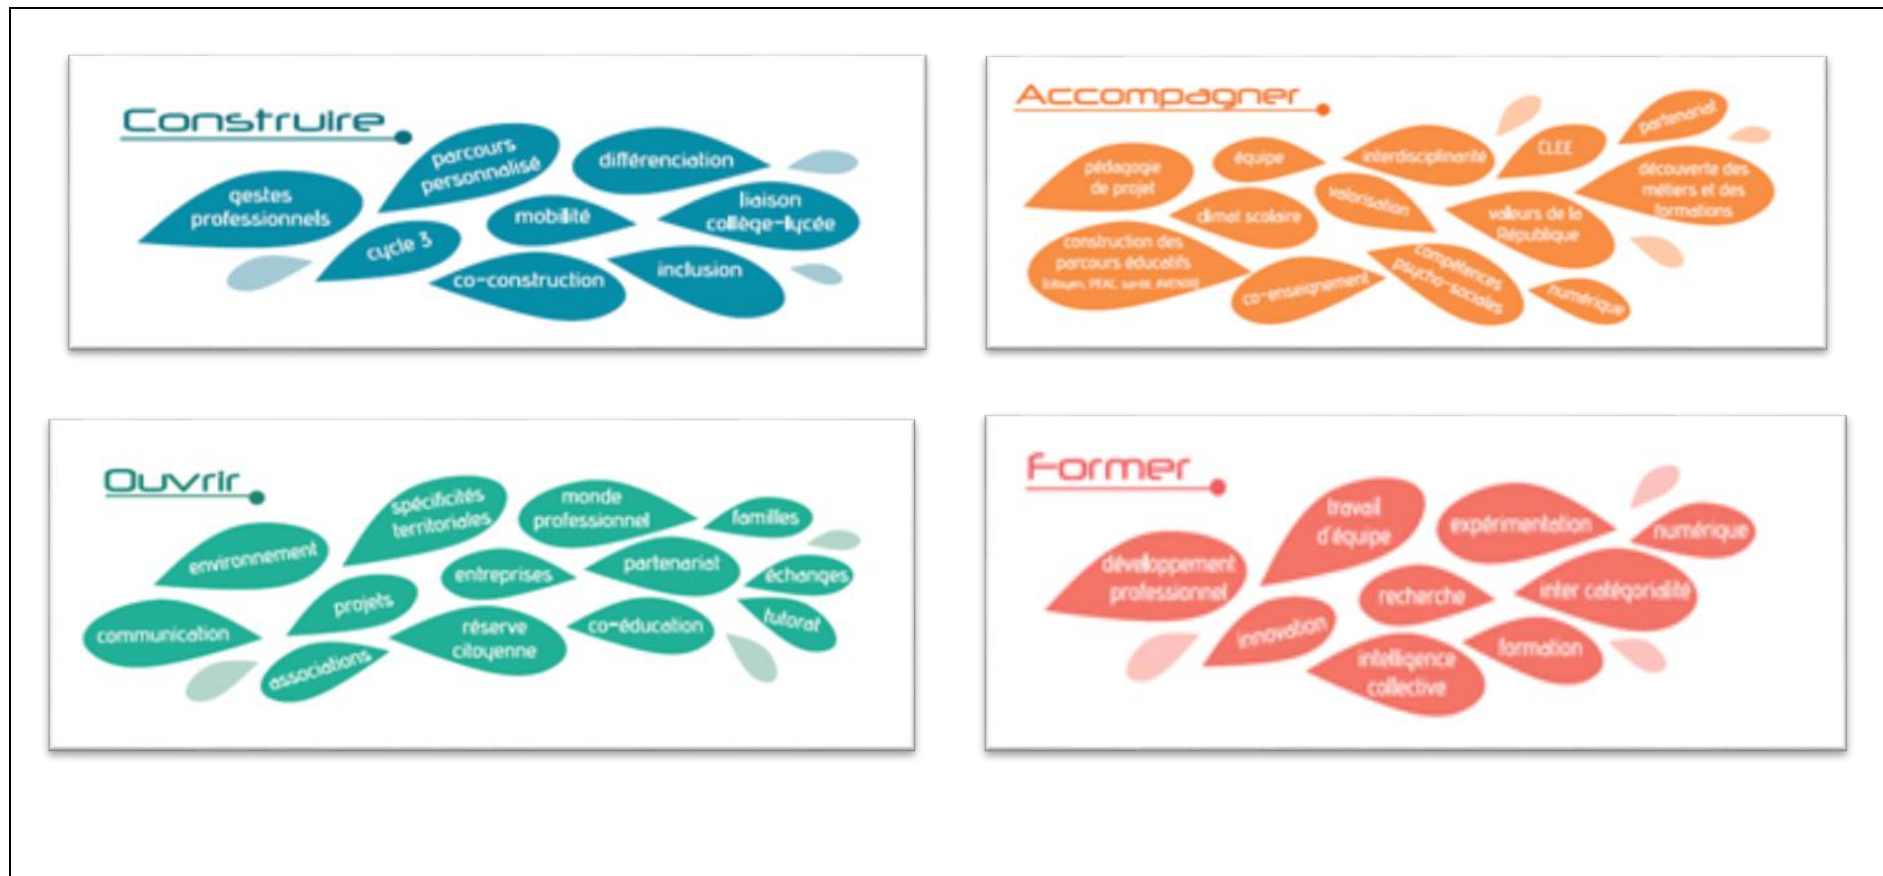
Construire

parcours personnalisé
différenciation
gestes professionnels
mobilité
liaison collège-lycée
cycle 3
co-construction
inclusion

Accompagner

partenariat
CLEE
équipe
interdisciplinarité
pédagogie de projet
découverte des métiers et des formations
climat scolaire
valorisation
valeurs de la République
construction des parcours éducatifs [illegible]
co-enseignement
compétences psycho-sociales
numérique

Ouvrir

spécificités territoriales
monde professionnel
familles
environnement
entreprises
partenariat
échanges
projets
communication
réserve citoyenne
co-éducation
tutorat
associations

Former

travail d'équipe
expérimentation
numérique
développement professionnel
recherche
inter catégorialité
innovation
formation
intelligence collective